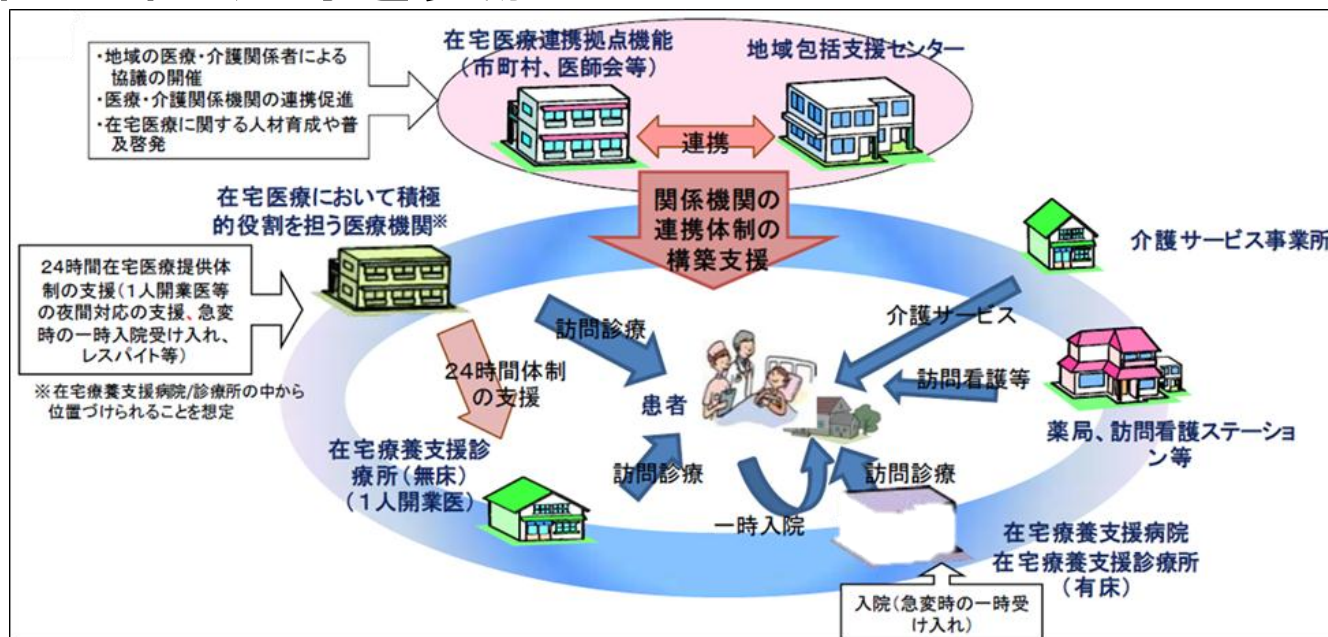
・地域の医療・介護関係者による協議の開催
・医療・介護関係機関の連携促進
・在宅医療に関する人材育成や普及啓発

在宅医療連携拠点機能（市町村、医師会等）

地域包括支援センター

連携

関係機関の連携体制の構築支援

在宅医療において積極的役割を担う医療機関※

24時間在宅医療提供体制の支援（1人開業医等の夜間対応の支援、急変時の一時入院受け入れ、レスパイト等）

※在宅療養支援病院/診療所の中から位置づけられることを想定

介護サービス事業所

介護サービス

訪問診療

24時間体制の支援

訪問看護等

患者

薬局、訪問看護ステーション等

在宅療養支援診療所（無床）（1人開業医）

訪問診療

訪問診療

一時入院

在宅療養支援病院
在宅療養支援診療所（有床）

入院（急変時の一時受け入れ）